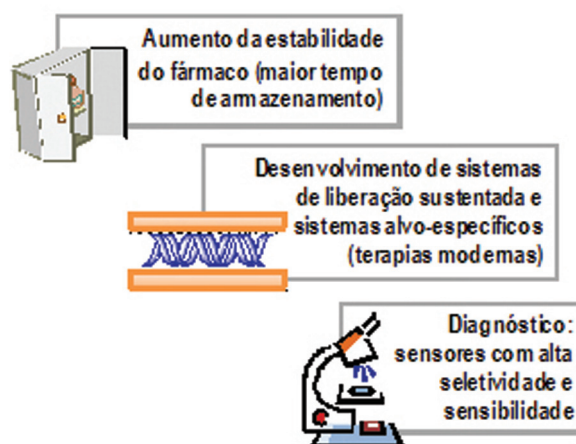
Aumento da estabilidade do fármaco (maior tempo de armazenamento)

Desenvolvimento de sistemas de liberação sustentada e sistemas alvo-específicos (terapias modernas)

Diagnóstico: sensores com alta seletividade e sensibilidade